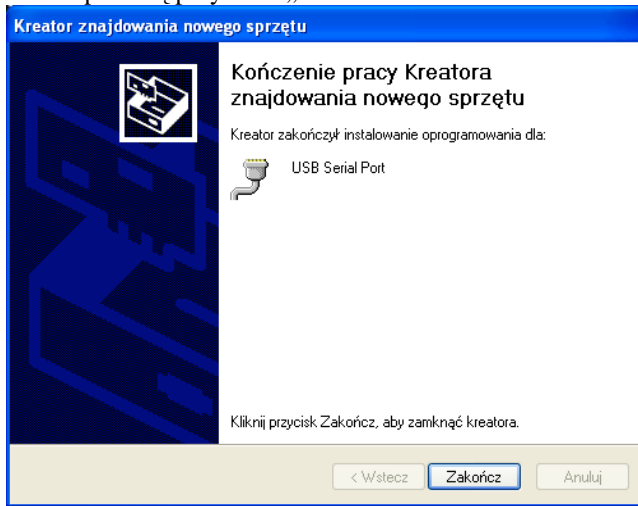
Kreator znajdowania nowego sprzętu

Kończenie pracy Kreatora znajdowania nowego sprzętu

Kreator zakończył instalowanie oprogramowania dla:

USB Serial Port

Kliknij przycisk Zakończ, aby zamknąć kreatora.

< Wstecz
Zakończ
Anuluj